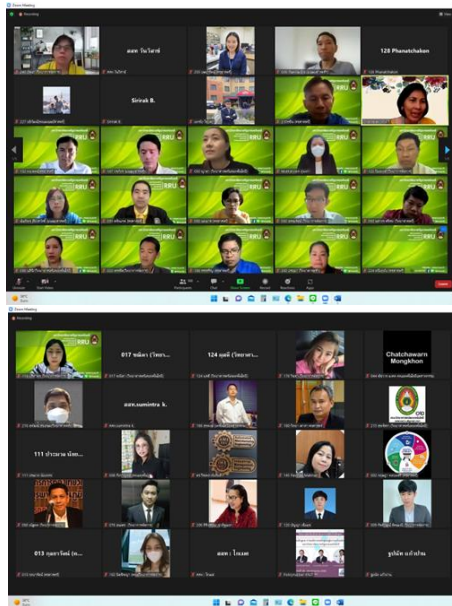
Zoom Meeting

Recording

ดสท. วีนาไวกะ

128 Phanatchaken

Sirirak B.

KRU

Zoom Meeting

Recording

017 พลิดา (วิทยาศ...

124 อุษณี (วิทยาศา...

Chatchawarn Mongkhon

ดสท.sumintra k.

111 ปรางทิพย์ นัทธ...

013 กุลธารัตน์ (ท...

ดสท : โกเมศ

ฐานิยะ แก้วปาน